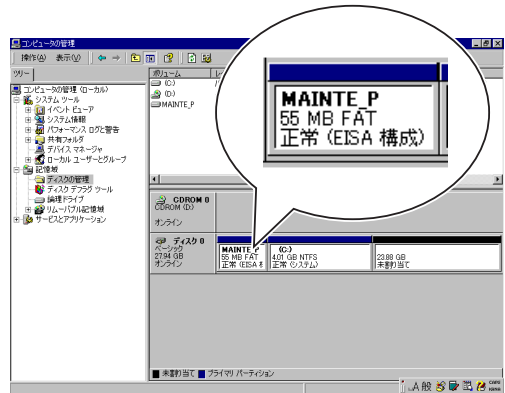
コンピュータの管理
操作(A) 表示(V)
ツリー
コンピュータの管理 (ローカル)
システム ツール
イベント ビューア
システム情報
パフォーマンス ログと警告
共有フォルダ
デバイス マネージャ
ローカル ユーザーとグループ
記憶域
ディスクの管理
ディスク デフラグ ツール
論理ドライブ
リムーバブル記憶域
サービスとアプリケーション
ボリューム
(C:)
(D:)
MAINTE_P
MAINTE_P
55 MB FAT
正常 (EISA 構成)
CDROM 0
CDROM (D:)
オンライン
ディスク 0
ベーシック
27.94 GB
オンライン
MAINTE_P
55 MB FAT
正常 (EISA 構
(C:)
4.01 GB NTFS
正常 (システム)
23.88 GB
未割り当て
未割り当て ■ プライマリ パーティション
A 般